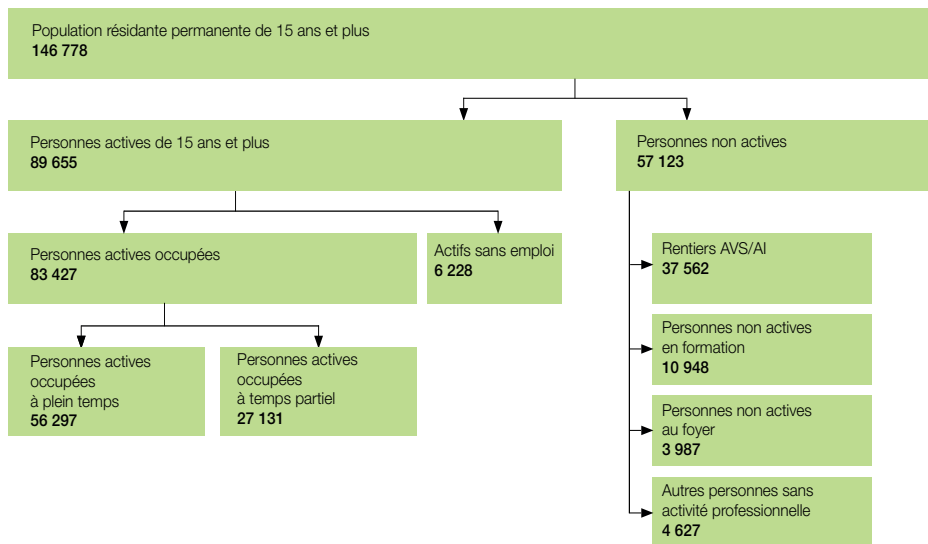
Population résidante permanente de 15 ans et plus
**146 778**

Personnes actives de 15 ans et plus
**89 655**

Personnes non actives
**57 123**

Personnes actives occupées
**83 427**

Actifs sans emploi
**6 228**

Rentiers AVS/AI
**37 562**

Personnes non actives en formation
**10 948**

Personnes actives occupées à plein temps
**56 297**

Personnes actives occupées à temps partiel
**27 131**

Personnes non actives au foyer
**3 987**

Autres personnes sans activité professionnelle
**4 627**